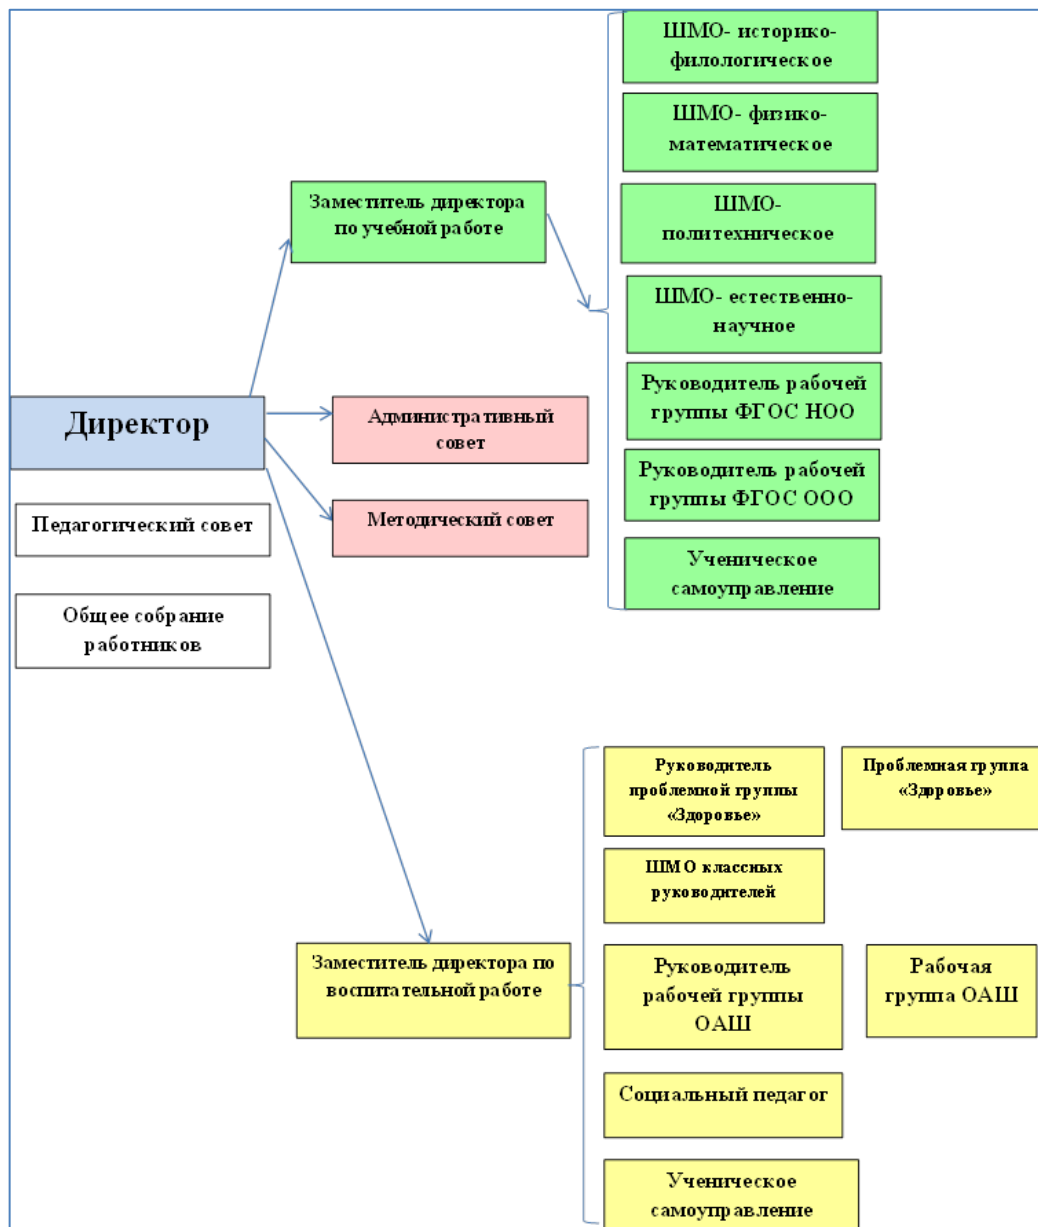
Директор

Педагогический совет

Общее собрание работников

Заместитель директора по учебной работе

Административный совет

Методический совет

ШМО- историко-филологическое

ШМО- физико-математическое

ШМО-политехническое

ШМО- естественно-научное

Руководитель рабочей группы ФГОС НОО

Руководитель рабочей группы ФГОС ООО

Ученическое самоуправление

Руководитель проблемной группы «Здоровье»

Проблемная группа «Здоровье»

ШМО классных руководителей

Заместитель директора по воспитательной работе

Руководитель рабочей группы ОАШ

Рабочая группа ОАШ

Социальный педагог

Ученическое самоуправление